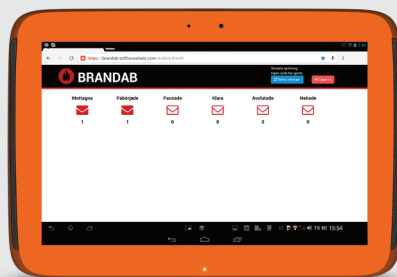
https://brandab.coffeeusetabs.com/arabita/tools/

BRANDAB

Senaste synkning: Ingen synk har gjorts

Synka inlesaker

Logga ut

Mottagna

1

Fakturade

1

Pausade

0

Klara

0

Avslutade

0

Nekade

0

15:54